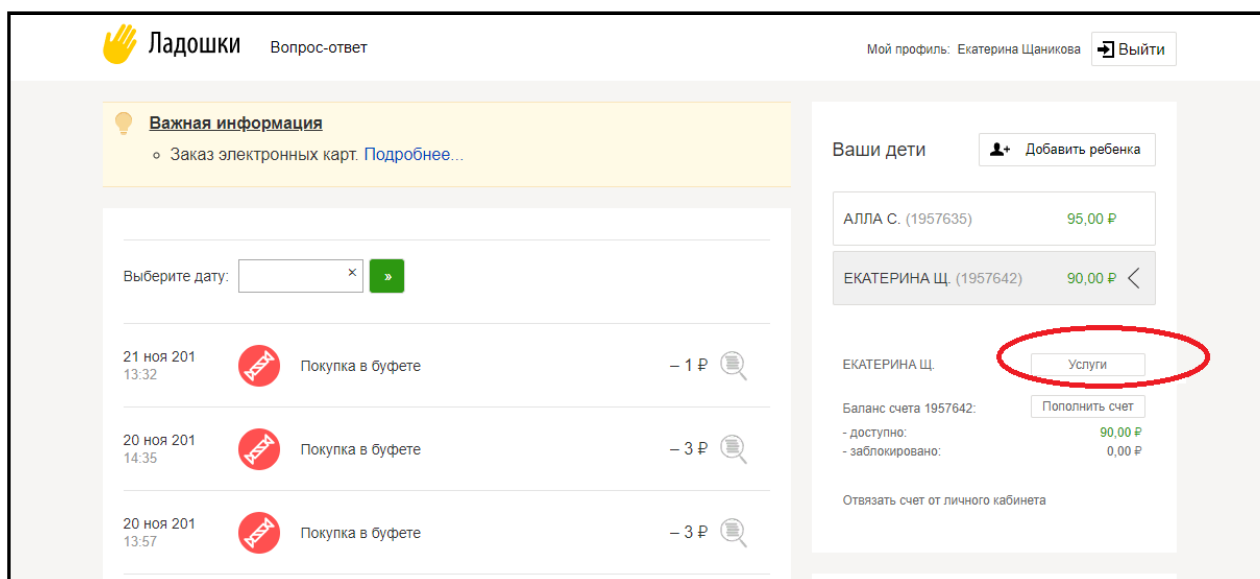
Ладошки Вопрос-ответ

Мой профиль: Екатерина Щаникова Выйти

Важная информация

Заказ электронных карт. Подробнее...

Ваши дети

Добавить ребенка

АЛЛА С. (1957635) 95,00 ₽

ЕКАТЕРИНА Щ. (1957642) 90,00 ₽

Выберите дату: ×

»

21 ноя 201 13:32 Покупка в буфете – 1 ₽

20 ноя 201 14:35 Покупка в буфете – 3 ₽

20 ноя 201 13:57 Покупка в буфете – 3 ₽

ЕКАТЕРИНА Щ. Услуги

Баланс счета 1957642: Пополнить счет

- доступно: 90,00 ₽

- заблокировано: 0,00 ₽

Отвязать счет от личного кабинета